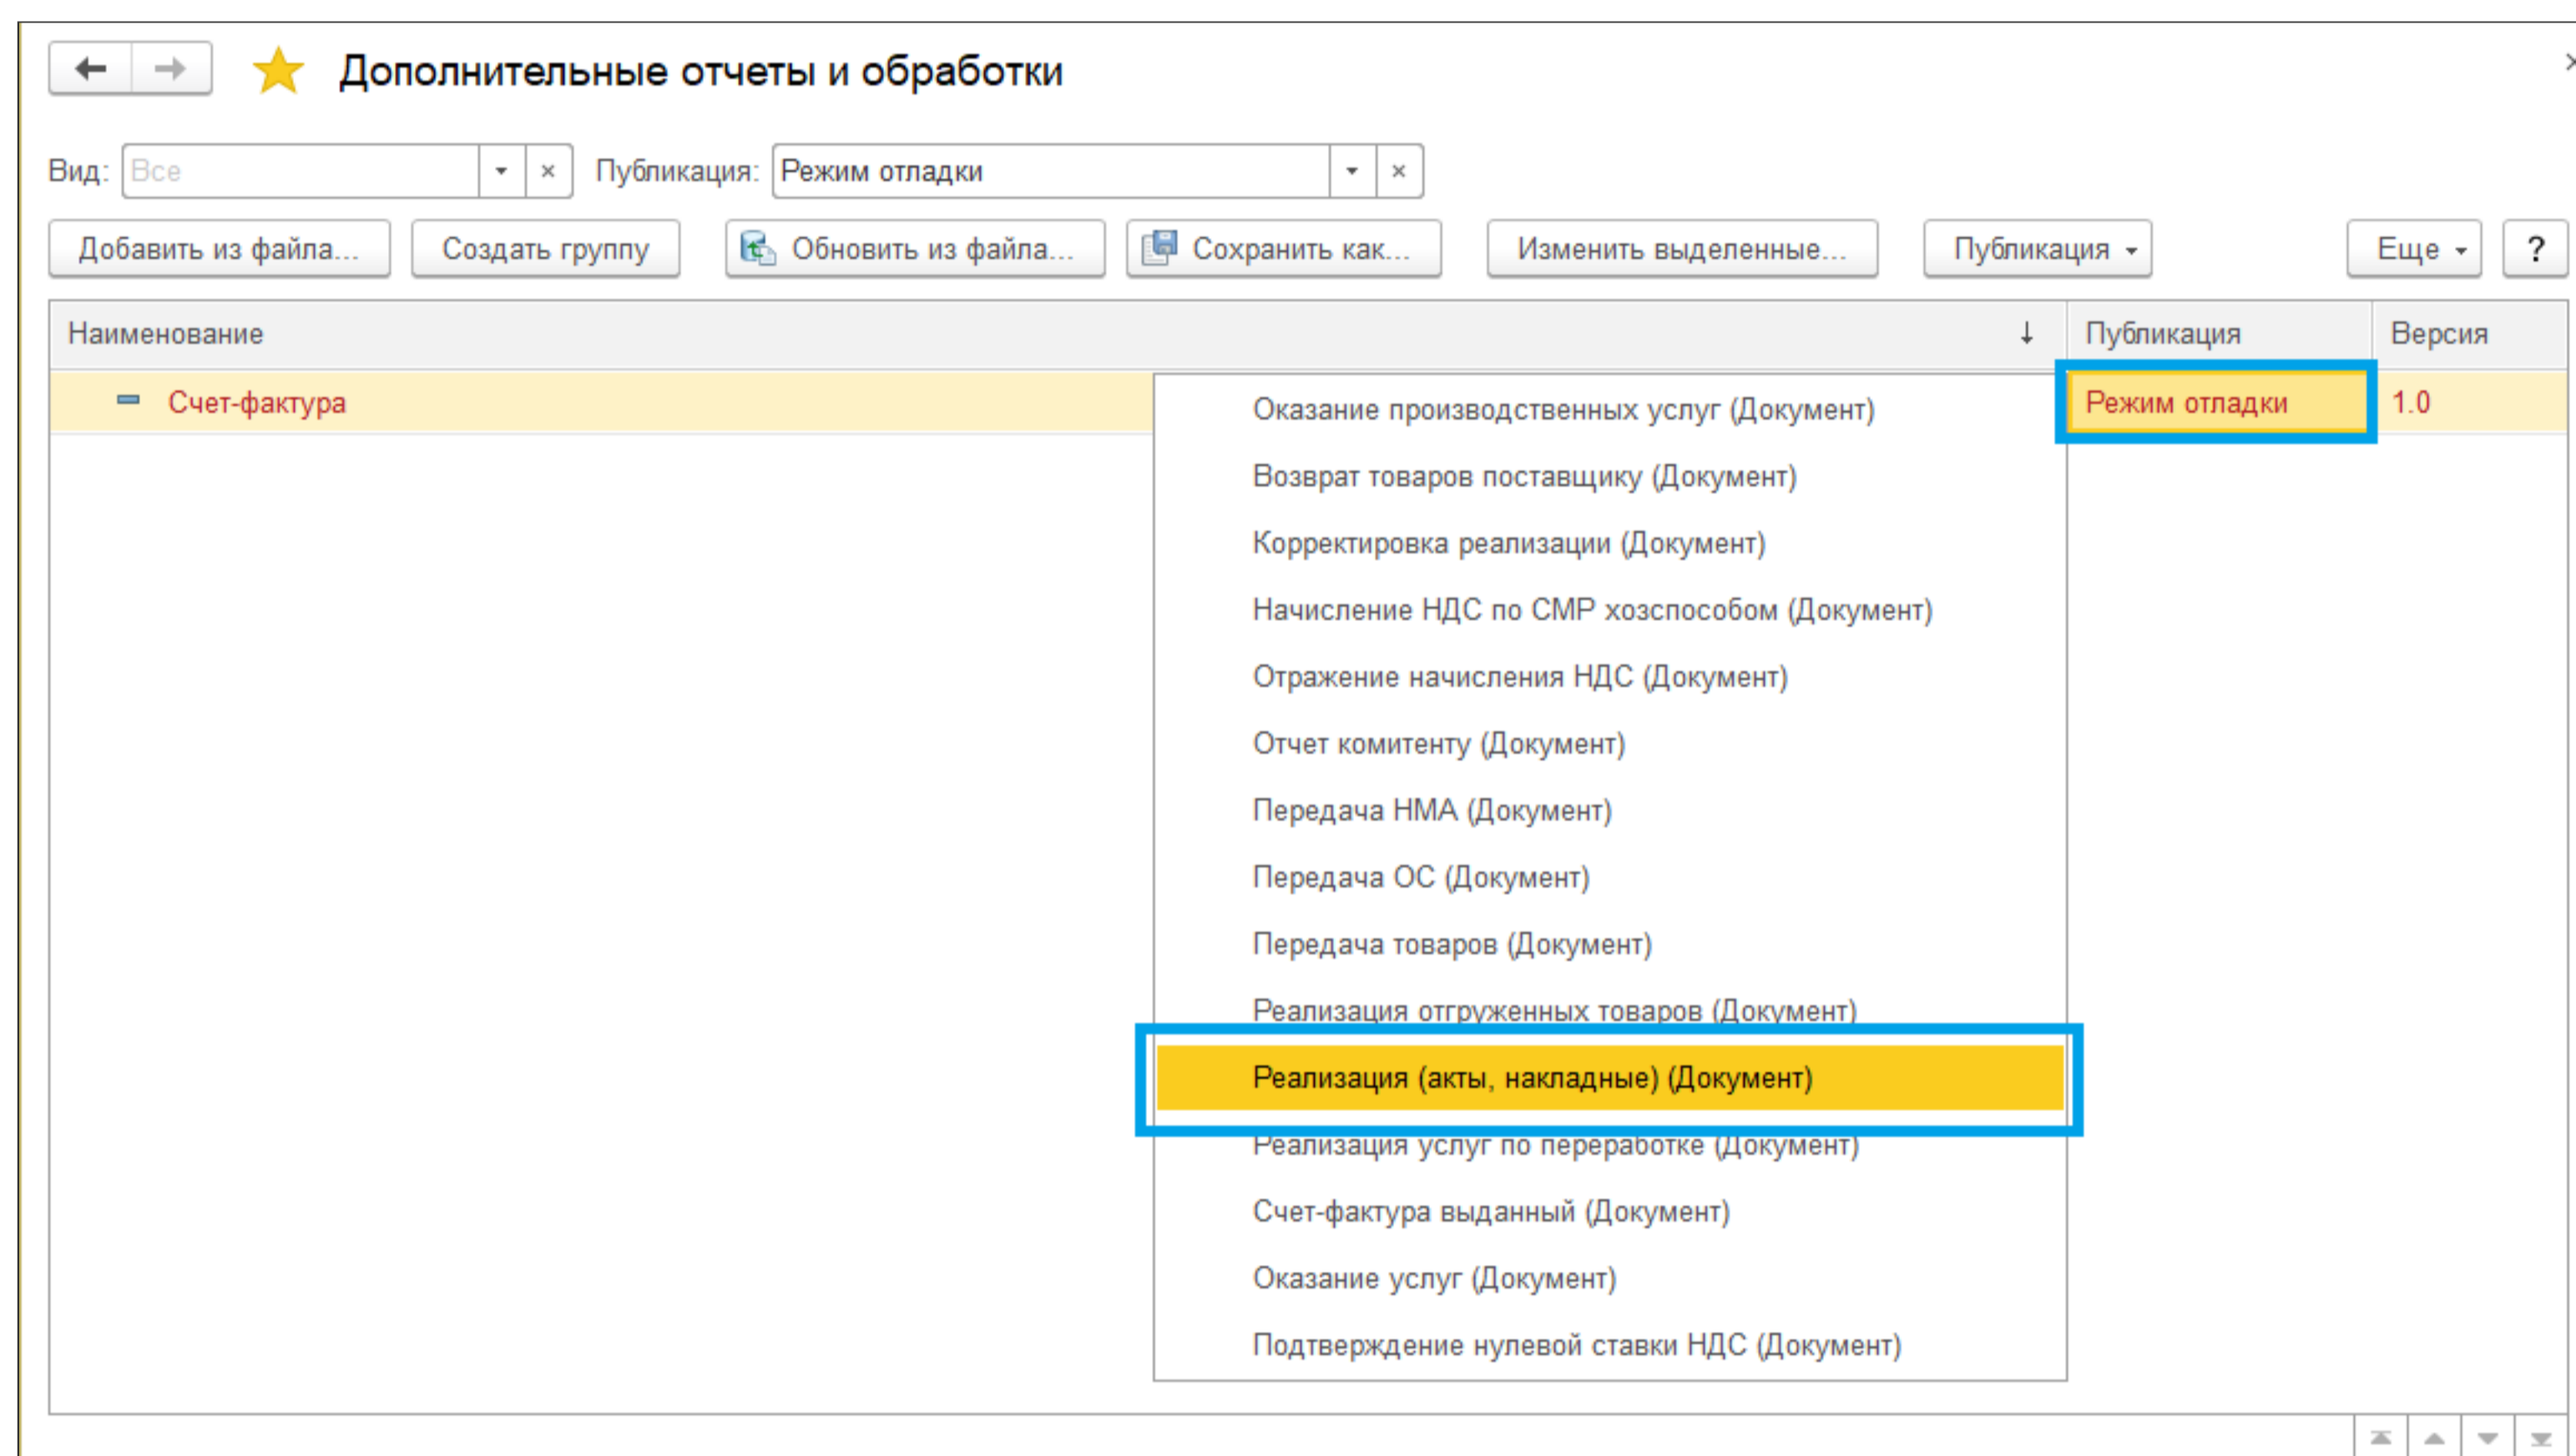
Дополнительные отчеты и обработки

Вид: Все Публикация: Режим отладки

Добавить из файла... Создать группу Обновить из файла... Сохранить как... Изменить выделенные... Публикация Еще ?

| Наименование | Публикация | Версия |
|---|---|---|
| Счет-фактура | Режим отладки | 1.0 |

Оказание производственных услуг (Документ)
Возврат товаров поставщику (Документ)
Корректировка реализации (Документ)
Начисление НДС по СМР хозспособом (Документ)
Отражение начисления НДС (Документ)
Отчет комитенту (Документ)
Передача НМА (Документ)
Передача ОС (Документ)
Передача товаров (Документ)
Реализация отгруженных товаров (Документ)
Реализация (акты, накладные) (Документ)
Реализация услуг по переработке (Документ)
Счет-фактура выданный (Документ)
Оказание услуг (Документ)
Подтверждение нулевой ставки НДС (Документ)